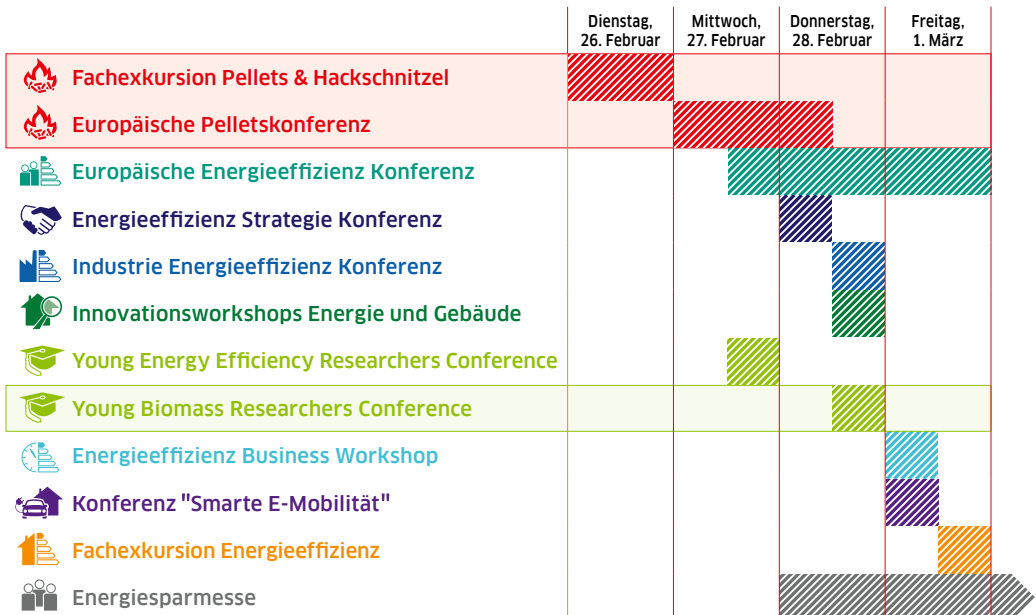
| | Dienstag, 26. Februar | Mittwoch, 27. Februar | Donnerstag, 28. Februar | Freitag, 1. März |
|---|---|---|---|---|
| Fachexkursion Pellets & Hackschnitzel | | | | |
| Europäische Pelletskonferenz | | | | |
| Europäische Energieeffizienz Konferenz | | | | |
| Energieeffizienz Strategie Konferenz | | | | |
| Industrie Energieeffizienz Konferenz | | | | |
| Innovationsworkshops Energie und Gebäude | | | | |
| Young Energy Efficiency Researchers Conference | | | | |
| Young Biomass Researchers Conference | | | | |
| Energieeffizienz Business Workshop | | | | |
| Konferenz "Smarte E-Mobilität" | | | | |
| Fachexkursion Energieeffizienz | | | | |
| Energiesparmesse | | | | |